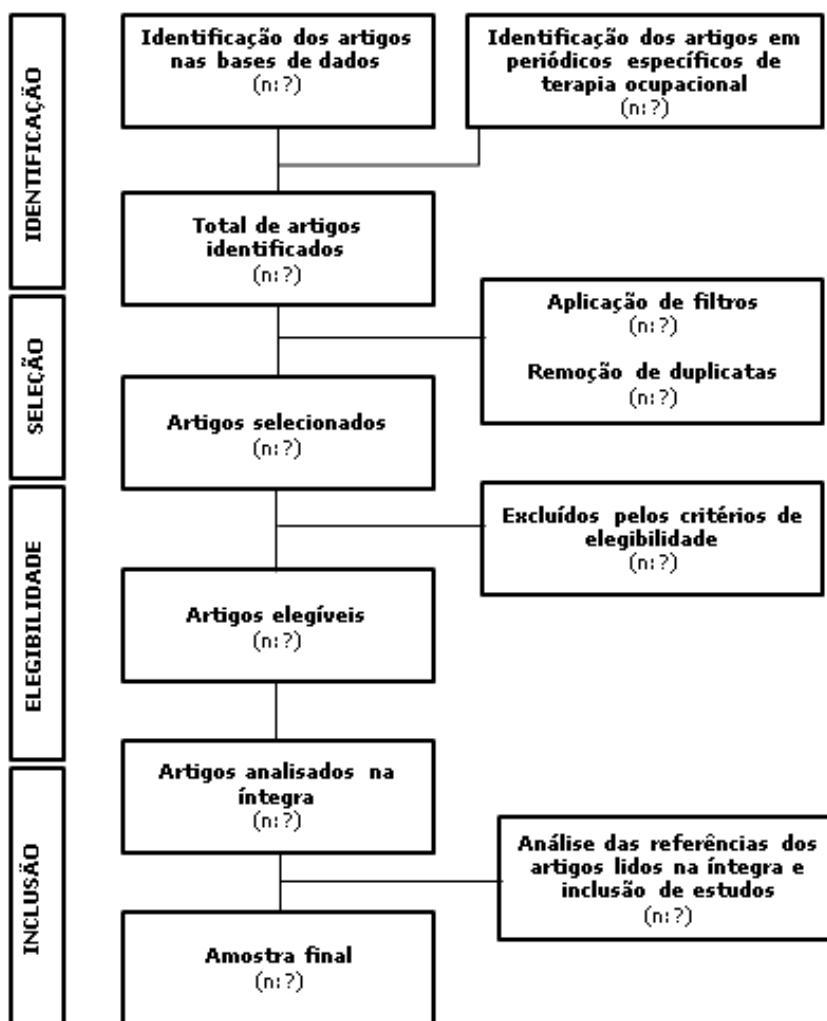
IDENTIFICAÇÃO

Identificação dos artigos nas bases de dados
(n:?)

Identificação dos artigos em periódicos específicos de terapia ocupacional
(n:?)

Total de artigos identificados
(n:?)

SELEÇÃO

Aplicação de filtros
(n:?)

Remoção de duplicatas
(n:?)

Artigos selecionados
(n:?)

ELEGIBILIDADE

Excluídos pelos critérios de elegibilidade
(n:?)

Artigos elegíveis
(n:?)

INCLUSÃO

Artigos analisados na íntegra
(n:?)

Análise das referências dos artigos lidos na íntegra e inclusão de estudos
(n:?)

Amostra final
(n:?)